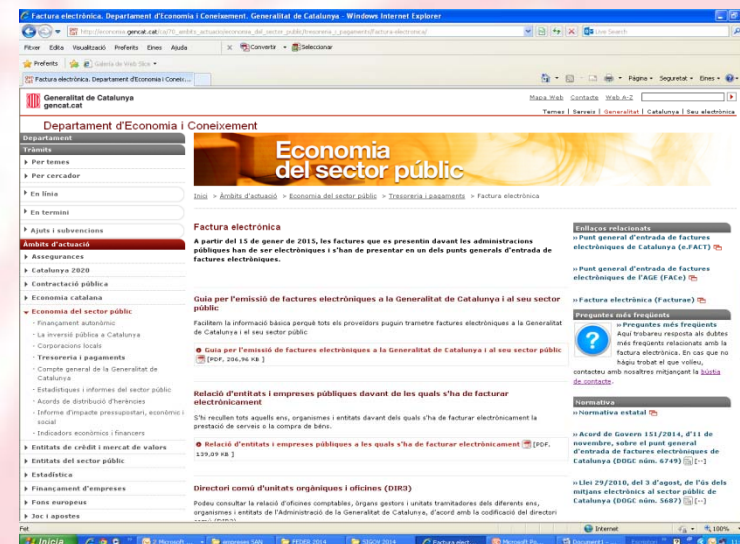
Factura electrònica. Departament d'Economia i Coneixement. Generalitat de Catalunya - Windows Internet Explorer

http://economia.gencat.cat/ca/70_ambits_actuacio/economia_del_sector_public/tresoreria_i_pagaments/factura-electronica/

Live Search

Fitxer Edita Visualització Preferits Eines Ajuda

Converteix Selecciona

Preferits Galeria de Web Slice

Factura electrònica. Departament d'Economia i Conei...

Pàgina Seguretat Eines

Generalitat de Catalunya
gencat.cat

Mapa Web Contacte Web A-Z

Temes | Serveis | Generalitat | Catalunya | Seu electrònica

Departament d'Economia i Coneixement

Departament

Tràmits

Per temes

Per cercador

En línia

En termini

Ajuts i subvencions

Àmbits d'actuació

Assegurances

Catalunya 2020

Contractació pública

Economia catalana

Economia del sector públic

Finançament autonòmic

La inversió pública a Catalunya

Corporacions locals

Tresoreria i pagaments

Compte general de la Generalitat de Catalunya

Estadístiques i informes del sector públic

Acords de distribució d'herències

Informe d'impacte pressupostari, econòmic i social

Indicadors econòmics i financers

Entitats de crèdit i mercat de valors

Entitats del sector públic

Estadística

Finançament d'empreses

Fons europeus

Joc i apostes

Economia del sector públic

Inici > Àmbits d'actuació > Economia del sector públic > Tresoreria i pagaments > Factura electrònica

Factura electrònica

A partir del 15 de gener de 2015, les factures que es presentin davant les administracions públiques han de ser electròniques i s'han de presentar en un dels punts generals d'entrada de factures electròniques.

Guia per l'emissió de factures electròniques a la Generalitat de Catalunya i al seu sector públic

Facilitem la informació bàsica perquè tots els proveïdors puguin trametre factures electròniques a la Generalitat de Catalunya i al seu sector públic

Guia per l'emissió de factures electròniques a la Generalitat de Catalunya i al seu sector públic [PDF, 206,96 KB ]

Relació d'entitats i empreses públiques davant de les quals s'ha de facturar electrònicament

S'hi recullen tots aquells ens, organismes i entitats davant dels quals s'ha de facturar electrònicament la prestació de serveis o la compra de béns.

Relació d'entitats i empreses públiques a les quals s'ha de facturar electrònicament [PDF, 139,09 KB ]

Directori comú d'unitats orgàniques i oficines (DIR3)

Podeu consultar la relació d'oficines comptables, òrgans gestors i unitats tramitadores dels diferents ens, organismes i entitats de l'Administració de la Generalitat de Catalunya, d'acord amb la codificació del directori comú (DIR3)

Enllaços relacionats

Punt general d'entrada de factures electròniques de Catalunya (e.FACT)

Punt general d'entrada de factures electròniques de l'AGE (FACe)

Factura electrònica (Facturae)

Preguntes més freqüents

Preguntes més freqüents
Aquí trobareu resposta als dubtes més freqüents relacionats amb la factura electrònica. En cas que no hàgiu trobat el que voleu, contacteu amb nosaltres mitjançant la bústia de contacte.

Normativa

Normativa estatal

Acord de Govern 151/2014, d'11 de novembre, sobre el punt general d'entrada de factures electròniques de Catalunya (DOGC núm. 6749) [...]

Llei 29/2010, del 3 d'agost, de l'ús dels mitjans electrònics al sector públic de Catalunya (DOGC núm. 5687) [...]

Fet

Internet

100%

Inicia

2 Microsoft ... empresas SAN FEDER 2014 SIGOV 2014 Factura elect... Microsoft Po... Document - ... Escriptori